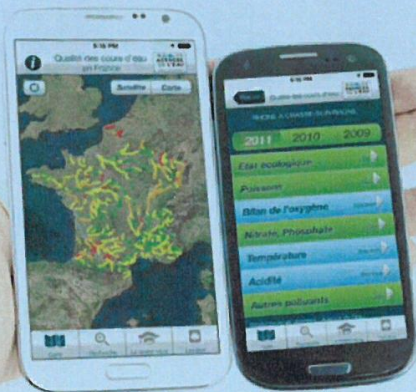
5:16 PM

Qualité des cours d'eau en France

Satellite
Carte

5:16 PM

Retour

RHONE A CHASSE-SUR-RHONE

2011
2010
2009

Etat écologique

Poissons

Bilan de l'oxygène

Nitrate, Phosphate

Température

Acidité

Autres polluants